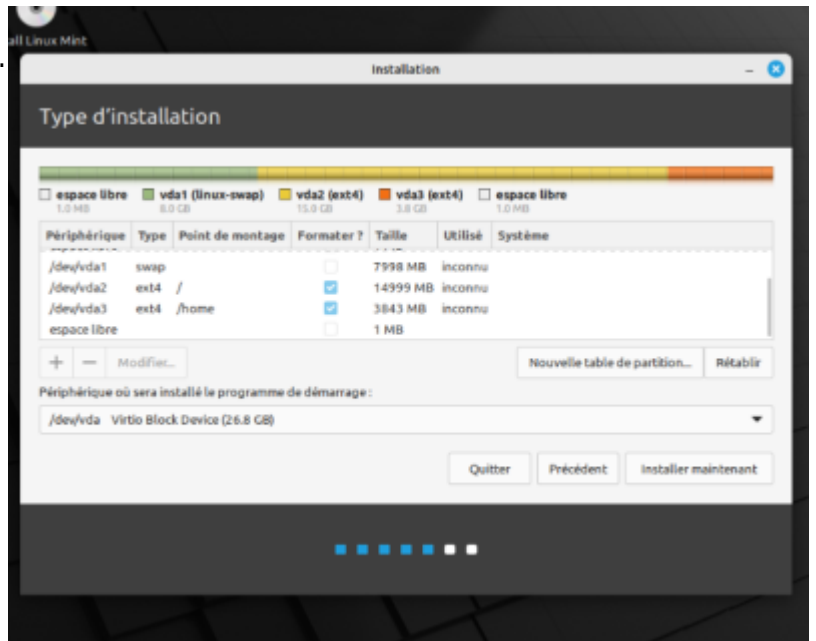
all Linux Mint

Installation

Type d'installation

espace libre 1.0 MB
vda1 (linux-swap) 8.0 GB
vda2 (ext4) 15.0 GB
vda3 (ext4) 3.8 GB
espace libre 1.0 MB

| Périphérique | Type | Point de montage | Formater ? | Taille | Utilisé | Système |
|---|---|---|---|---|---|---|
| /dev/vda1 | swap | | | 7998 MB | inconnu | |
| /dev/vda2 | ext4 | / | | 14999 MB | inconnu | |
| /dev/vda3 | ext4 | /home | | 3843 MB | inconnu | |
| espace libre | | | | 1 MB | | |

+ − Modifier...

Nouvelle table de partition... Rétablir

Périphérique où sera installé le programme de démarrage :

/dev/vda Virtio Block Device (26.8 GB)

Quitter Précédent Installer maintenant